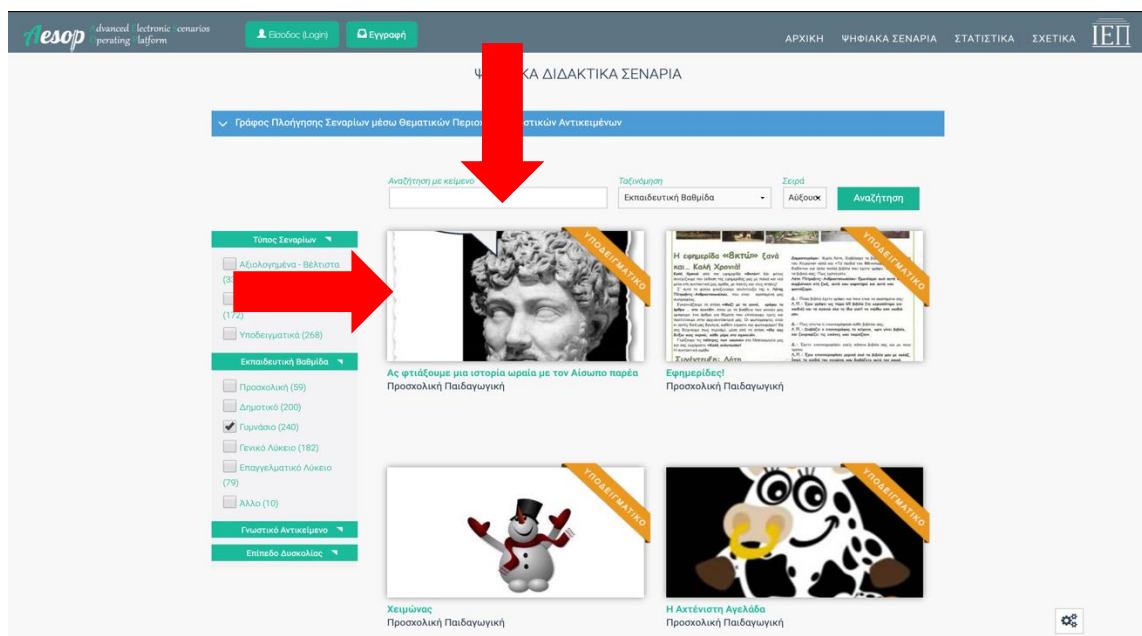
Aesop Advanced Electronic Scenarios Operating Platform

Είσοδος (Login)

Εγγραφή

ΑΡΧΙΚΗ ΨΗΦΙΑΚΑ ΣΕΝΑΡΙΑ ΣΤΑΤΙΣΤΙΚΑ ΣΧΕΤΙΚΑ

ΙΕΠ

Ψ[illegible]ΚΑ ΔΙΔΑΚΤΙΚΑ ΣΕΝΑΡΙΑ

Γράφος Πλοήγησης Σεναρίων μέσω Θεματικών Περιοχ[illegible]στικών Αντικειμένων

Αναζήτηση με κείμενο

Ταξινόμηση

Εκπαιδευτική Βαθμίδα

Σειρά

Αύξουσ

Αναζήτηση

Τύπος Σεναρίων

Αξιολογημένα - Βέλτιστα (3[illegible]

(172)

Υποδειγματικά (268)

Εκπαιδευτική Βαθμίδα

Προσχολική (59)

Δημοτικό (200)

Γυμνάσιο (240)

Γενικό Λύκειο (182)

Επαγγελματικό Λύκειο (79)

Άλλο (10)

Γνωστικό Αντικείμενο

Επίπεδο Δυσκολίας

ΥΠΟΔΕΙΓΜΑΤΙΚΟ

Ας φτιάξουμε μια ιστορία ωραία με τον Αίσωπο παρέα

Προσχολική Παιδαγωγική

ΥΠΟΔΕΙΓΜΑΤΙΚΟ

Η εφημερίδα «Βκτώ» ξανά και... Καλή Χρονιά!

Εφημερίδες!

Προσχολική Παιδαγωγική

ΥΠΟΔΕΙΓΜΑΤΙΚΟ

Χειμώνας

Προσχολική Παιδαγωγική

ΥΠΟΔΕΙΓΜΑΤΙΚΟ

Η Αχτένιστη Αγελάδα

Προσχολική Παιδαγωγική